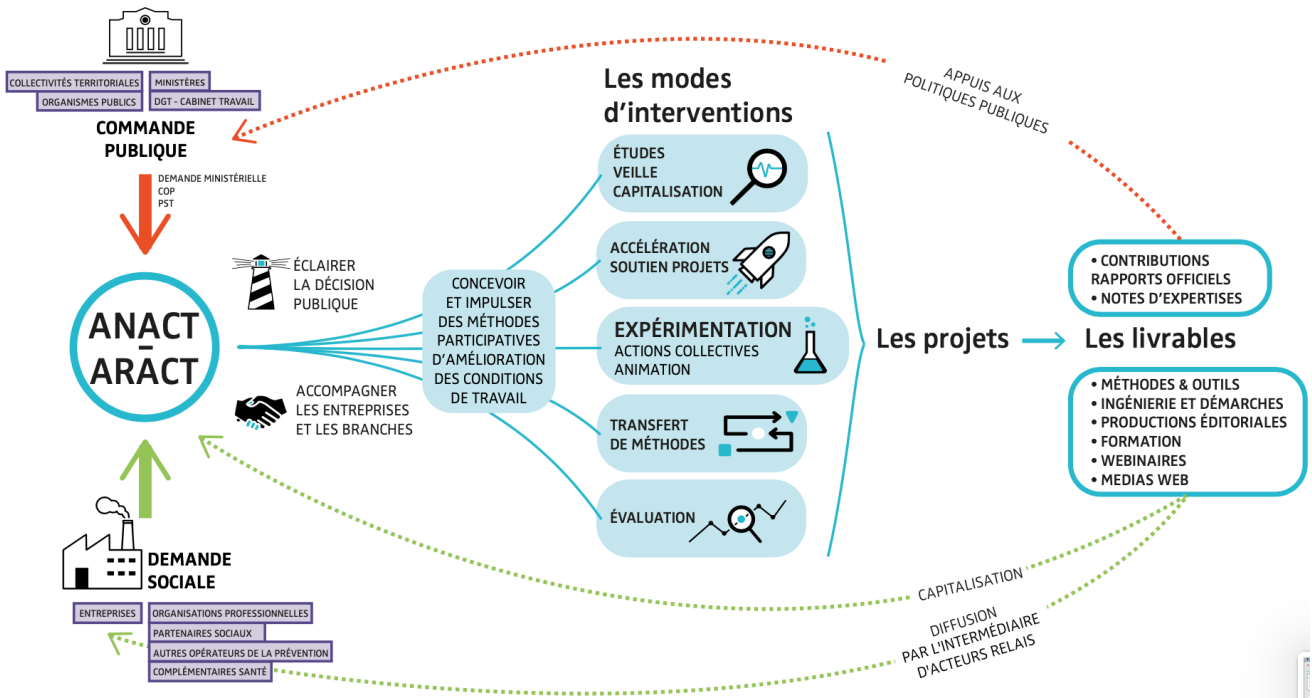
COLLECTIVITÉS TERRITORIALES
MINISTÈRES
ORGANISMES PUBLICS
DGT - CABINET TRAVAIL

COMMANDE PUBLIQUE

DEMANDE MINISTÉRIELLE
COP
PST

ANACT - ARACT

ÉCLAIRER LA DÉCISION PUBLIQUE

ACCOMPAGNER LES ENTREPRISES ET LES BRANCHES

DEMANDE SOCIALE

ENTREPRISES
ORGANISATIONS PROFESSIONNELLES
PARTENAIRES SOCIAUX
AUTRES OPÉRATEURS DE LA PRÉVENTION
COMPLÉMENTAIRES SANTÉ

CONCEVOIR ET IMPULSER DES MÉTHODES PARTICIPATIVES D'AMÉLIORATION DES CONDITIONS DE TRAVAIL

Les modes d'interventions

ÉTUDES
VEILLE
CAPITALISATION

ACCÉLÉRATION
SOUTIEN PROJETS

EXPÉRIMENTATION
ACTIONS COLLECTIVES
ANIMATION

TRANSFERT DE MÉTHODES

ÉVALUATION

Les projets

Les livrables

APPUIS AUX POLITIQUES PUBLIQUES

• CONTRIBUTIONS RAPPORTS OFFICIELS
• NOTES D'EXPERTISES

• MÉTHODES & OUTILS
• INGÉNIERIE ET DÉMARCHES
• PRODUCTIONS ÉDITORIALES
• FORMATION
• WEBINAIRES
• MEDIAS WEB

CAPITALISATION

DIFFUSION PAR L'INTERMÉDIAIRE D'ACTEURS RELAIS